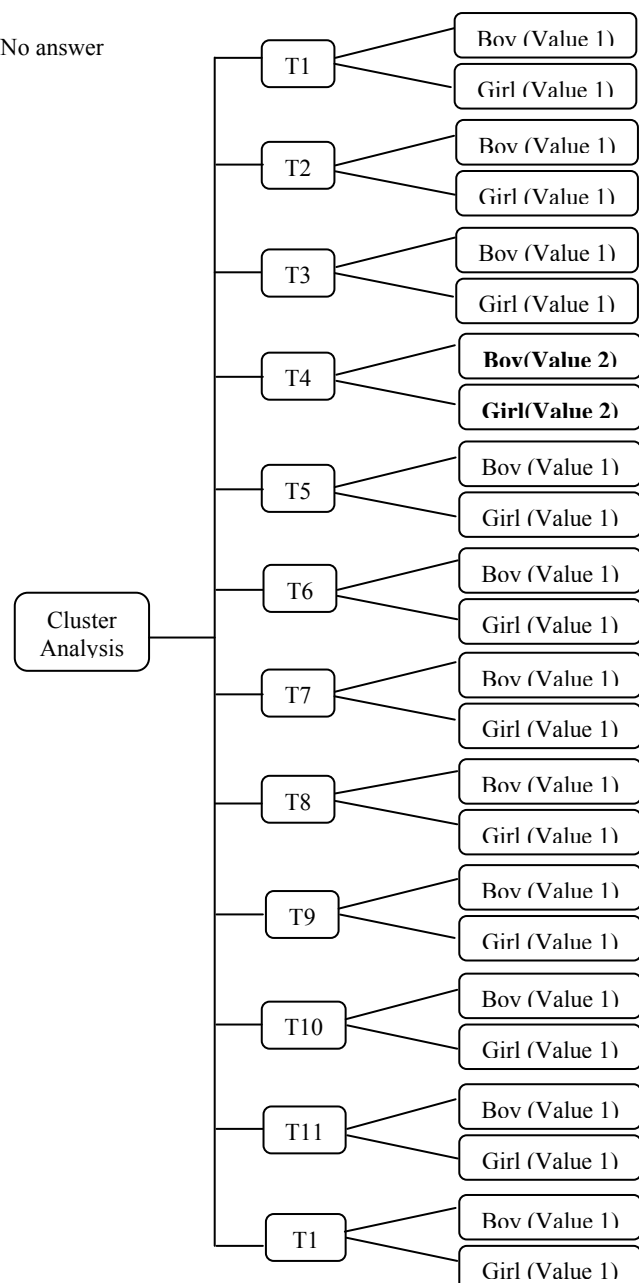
No answer

Cluster Analysis

T1
Boy (Value 1)
Girl (Value 1)

T2
Boy (Value 1)
Girl (Value 1)

T3
Boy (Value 1)
Girl (Value 1)

T4
Boy(Value 2)
Girl(Value 2)

T5
Boy (Value 1)
Girl (Value 1)

T6
Boy (Value 1)
Girl (Value 1)

T7
Boy (Value 1)
Girl (Value 1)

T8
Boy (Value 1)
Girl (Value 1)

T9
Boy (Value 1)
Girl (Value 1)

T10
Boy (Value 1)
Girl (Value 1)

T11
Boy (Value 1)
Girl (Value 1)

T1
Boy (Value 1)
Girl (Value 1)